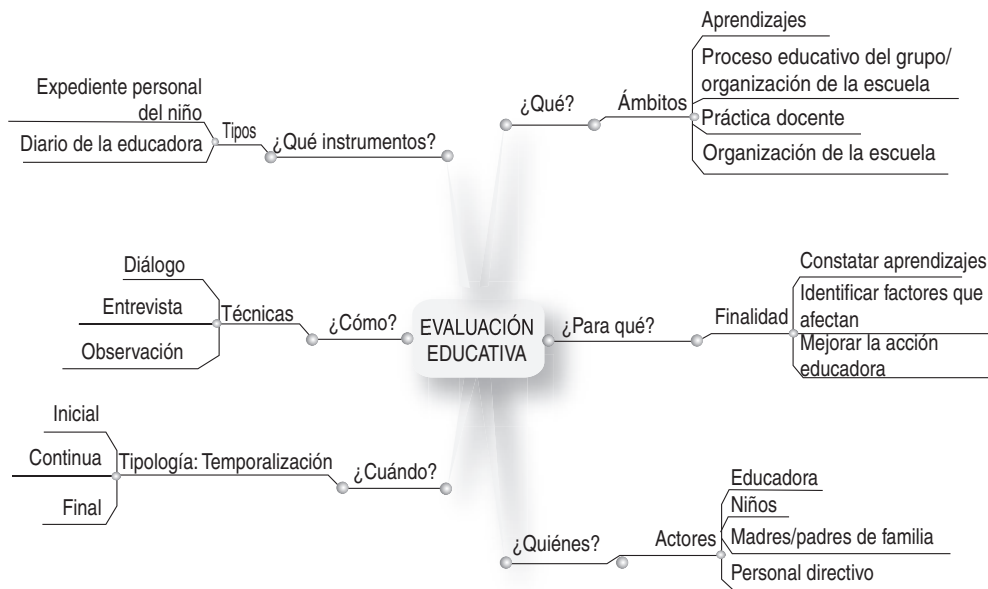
EVALUACIÓN EDUCATIVA

¿Qué instrumentos?
Tipos
Expediente personal del niño
Diario de la educadora

¿Qué?
Ámbitos
Aprendizajes
Proceso educativo del grupo/ organización de la escuela
Práctica docente
Organización de la escuela

¿Cómo?
Técnicas
Diálogo
Entrevista
Observación

¿Para qué?
Finalidad
Constatar aprendizajes
Identificar factores que afectan
Mejorar la acción educadora

¿Cuándo?
Tipología: Temporalización
Inicial
Continua
Final

¿Quiénes?
Actores
Educadora
Niños
Madres/padres de familia
Personal directivo